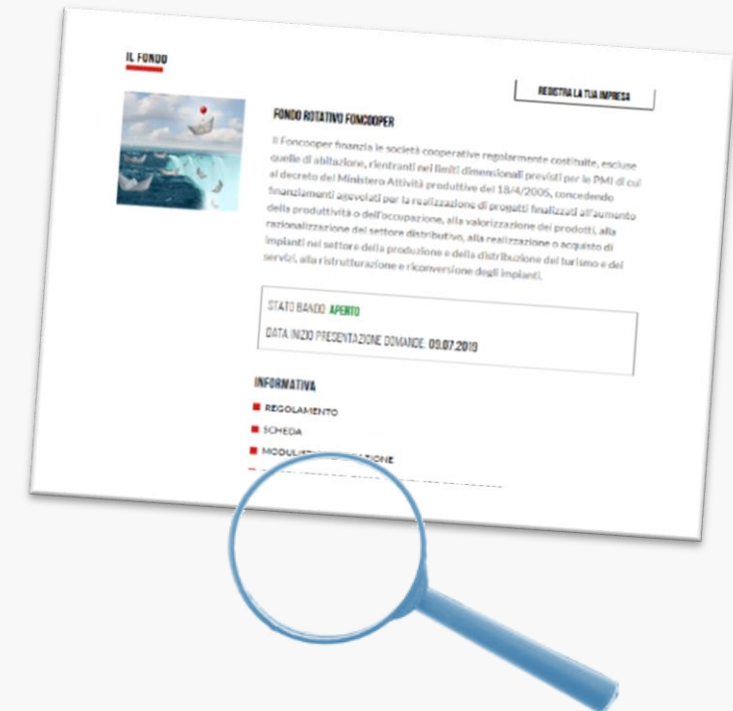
IL FONDO

REGISTRA LA TUA IMPRESA

FONDO ROTATIVO FONCOOPER

Il Foncooper finanzia le società cooperative regolarmente costituite, escluse quelle di abitazione, rientranti nei limiti dimensionali previsti per le PMI di cui al decreto del Ministero Attività produttive del 18/4/2005, concedendo finanziamenti agevolati per la realizzazione di progetti finalizzati all'aumento della produttività o dell'occupazione, alla valorizzazione dei prodotti, alla razionalizzazione del settore distributivo, alla realizzazione o acquisto di impianti nel settore della produzione e della distribuzione del turismo e dei servizi, alla ristrutturazione e riconversione degli impianti.

STATO BANDO: APERTO

DATA INIZIO PRESENTAZIONE DOMANDE: 09.07.2019

INFORMATIVA

REGOLAMENTO

SCHEDA

MODULI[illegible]ZIONE

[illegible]